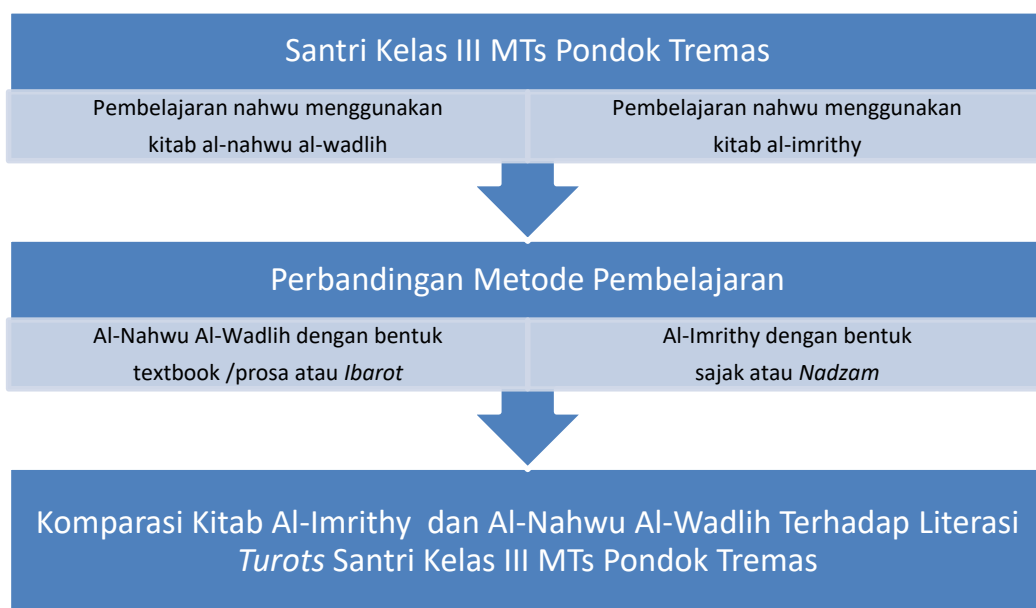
Santri Kelas III MTs Pondok Tremas

Pembelajaran nahwu menggunakan kitab al-nahwu al-wadlih

Pembelajaran nahwu menggunakan kitab al-imrithy

Perbandingan Metode Pembelajaran

Al-Nahwu Al-Wadlih dengan bentuk textbook /prosa atau *Ibarot*

Al-Imrithy dengan bentuk sajak atau *Nadzam*

Komparasi Kitab Al-Imrithy dan Al-Nahwu Al-Wadlih Terhadap Literasi *Turots* Santri Kelas III MTs Pondok Tremas